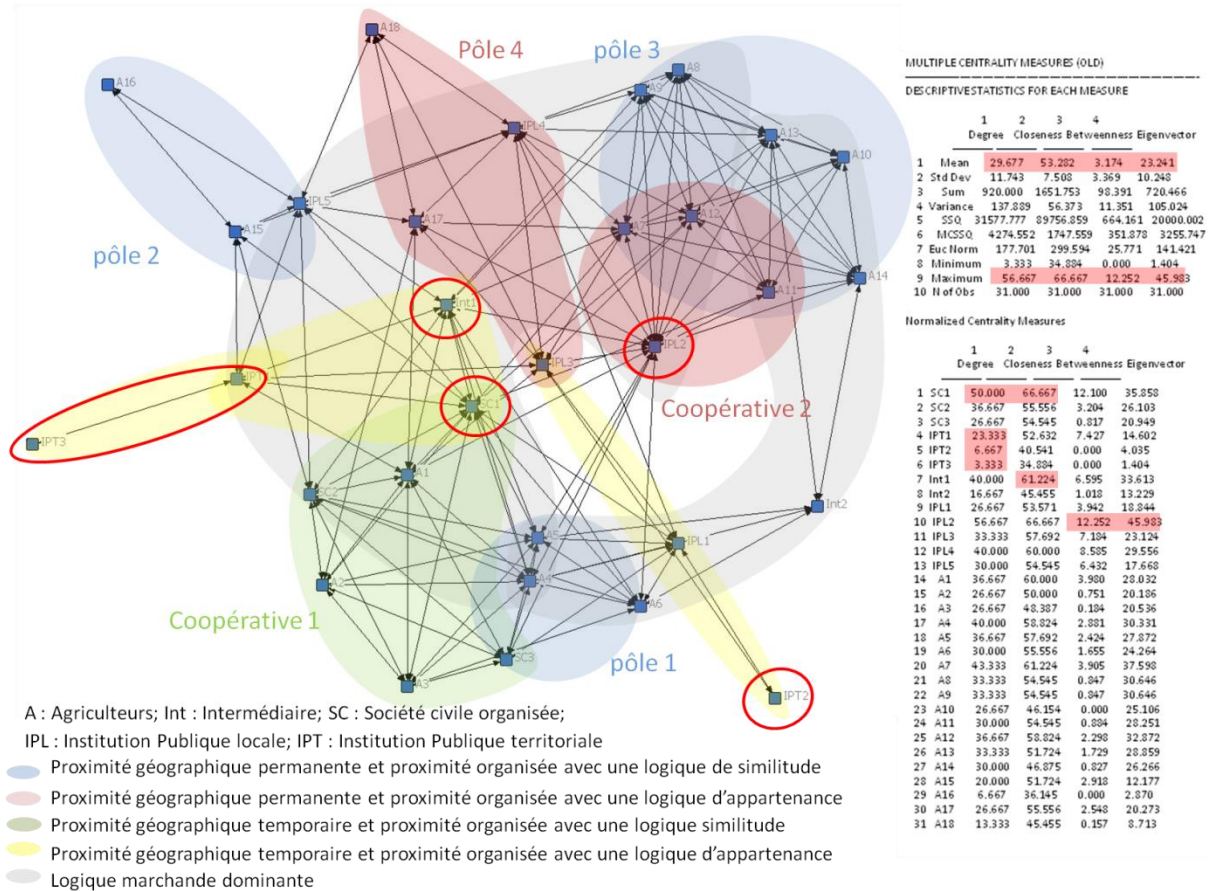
A18
Pôle 4
pôle 3
A8
A16
A9
IPL4
A13
A10
IPL5
A17
A12
A7
A15
pôle 2
A14
A11
Int1
IPL2
IPL3
IPT1
SC1
Coopérative 2
IPT3
A1
SC2
Int2
A5
IPL1
A4
A2
A6
Coopérative 1
SC3
pôle 1
A3
IPT2

A : Agriculteurs; Int : Intermédiaire; SC : Société civile organisée;
IPL : Institution Publique locale; IPT : Institution Publique territoriale
Proximité géographique permanente et proximité organisée avec une logique de similitude
Proximité géographique permanente et proximité organisée avec une logique d'appartenance
Proximité géographique temporaire et proximité organisée avec une logique similitude
Proximité géographique temporaire et proximité organisée avec une logique d'appartenance
Logique marchande dominante

MULTIPLE CENTRALITY MEASURES (OLD)

DESCRIPTIVESTATISTICS FOR EACH MEASURE

| | | 1 Degree | 2 Closeness | 3 Betweenness | 4 Eigenvector |
|---|---|---|---|---|---|
| 1 | Mean | 29.677 | 53.282 | 3.174 | 23.241 |
| 2 | Std Dev | 11.743 | 7.508 | 3.369 | 10.248 |
| 3 | Sum | 920.000 | 1651.753 | 98.391 | 720.466 |
| 4 | Variance | 137.889 | 56.373 | 11.351 | 105.024 |
| 5 | SSQ | 31577.777 | 89756.859 | 664.161 | 20000.002 |
| 6 | MCSSQ | 4274.552 | 1747.559 | 351.878 | 3255.747 |
| 7 | Euc Norm | 177.701 | 299.594 | 25.771 | 141.421 |
| 8 | Minimum | 3.333 | 34.884 | 0.000 | 1.404 |
| 9 | Maximum | 56.667 | 66.667 | 12.252 | 45.983 |
| 10 | N of Obs | 31.000 | 31.000 | 31.000 | 31.000 |

Normalized Centrality Measures

| | | 1 Degree | 2 Closeness | 3 Betweenness | 4 Eigenvector |
|---|---|---|---|---|---|
| 1 | SC1 | 50.000 | 66.667 | 12.100 | 35.858 |
| 2 | SC2 | 36.667 | 55.556 | 3.204 | 26.103 |
| 3 | SC3 | 26.667 | 54.545 | 0.817 | 20.949 |
| 4 | IPT1 | 23.333 | 52.632 | 7.427 | 14.602 |
| 5 | IPT2 | 6.667 | 40.541 | 0.000 | 4.035 |
| 6 | IPT3 | 3.333 | 34.884 | 0.000 | 1.404 |
| 7 | Int1 | 40.000 | 61.224 | 6.595 | 33.613 |
| 8 | Int2 | 16.667 | 45.455 | 1.018 | 13.229 |
| 9 | IPL1 | 26.667 | 53.571 | 3.942 | 18.844 |
| 10 | IPL2 | 56.667 | 66.667 | 12.252 | 45.983 |
| 11 | IPL3 | 33.333 | 57.692 | 7.184 | 23.124 |
| 12 | IPL4 | 40.000 | 60.000 | 8.585 | 29.556 |
| 13 | IPL5 | 30.000 | 54.545 | 6.432 | 17.668 |
| 14 | A1 | 36.667 | 60.000 | 3.980 | 28.032 |
| 15 | A2 | 26.667 | 50.000 | 0.751 | 20.186 |
| 16 | A3 | 26.667 | 48.387 | 0.184 | 20.536 |
| 17 | A4 | 40.000 | 58.824 | 2.881 | 30.331 |
| 18 | A5 | 36.667 | 57.692 | 2.424 | 27.872 |
| 19 | A6 | 30.000 | 55.556 | 1.655 | 24.264 |
| 20 | A7 | 43.333 | 61.224 | 3.905 | 37.598 |
| 21 | A8 | 33.333 | 54.545 | 0.847 | 30.646 |
| 22 | A9 | 33.333 | 54.545 | 0.847 | 30.646 |
| 23 | A10 | 26.667 | 46.154 | 0.000 | 25.106 |
| 24 | A11 | 30.000 | 54.545 | 0.884 | 28.251 |
| 25 | A12 | 36.667 | 58.824 | 2.298 | 32.872 |
| 26 | A13 | 33.333 | 51.724 | 1.729 | 28.859 |
| 27 | A14 | 30.000 | 46.875 | 0.827 | 26.266 |
| 28 | A15 | 20.000 | 51.724 | 2.918 | 12.177 |
| 29 | A16 | 6.667 | 36.145 | 0.000 | 2.870 |
| 30 | A17 | 26.667 | 55.556 | 2.548 | 20.273 |
| 31 | A18 | 13.333 | 45.455 | 0.157 | 8.713 |